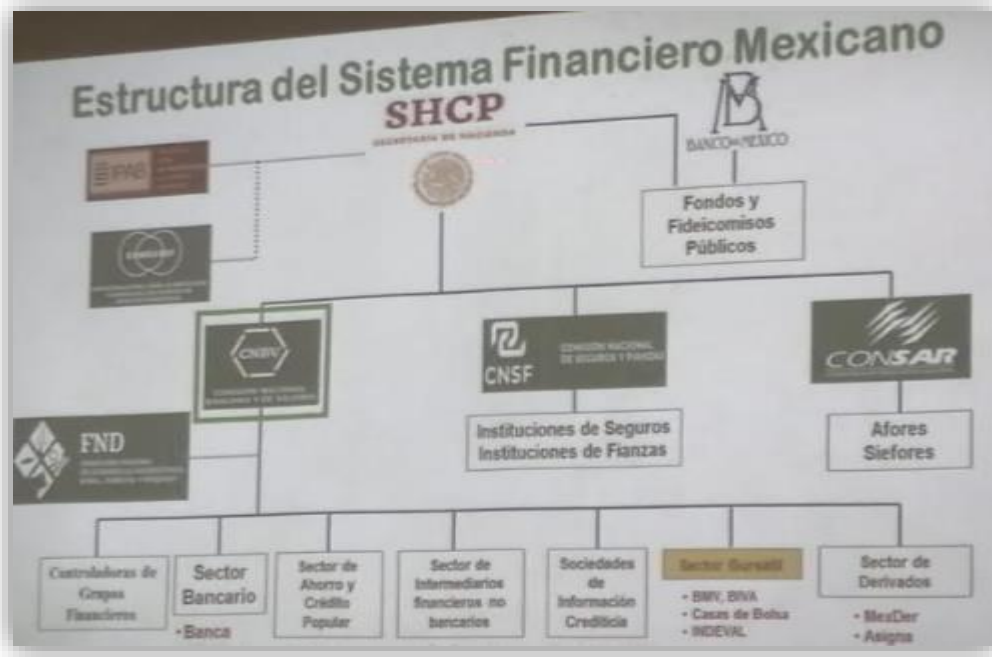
Estructura del Sistema Financiero Mexicano

SHCP
SECRETARÍA DE HACIENDA

BANCO DE MÉXICO

IPAB

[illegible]

Fondos y Fideicomisos Públicos

CNBV
COMISIÓN NACIONAL BANCARIA Y DE VALORES

CNSF
COMISIÓN NACIONAL DE SEGUROS Y FIANZAS

CONSAR

FND

Instituciones de Seguros
Instituciones de Fianzas

Afores
Siefores

Controladoras de Grupos Financieros

Sector Bancario
• Banca

Sector de Ahorro y Crédito Popular

Sector de Intermediarios financieros no bancarios

Sociedades de Información Crediticia

Sector Bursátil
• BMV, BIVA
• Casas de Bolsa
• INDEVAL

Sector de Derivados
• MexDer
• Asigna